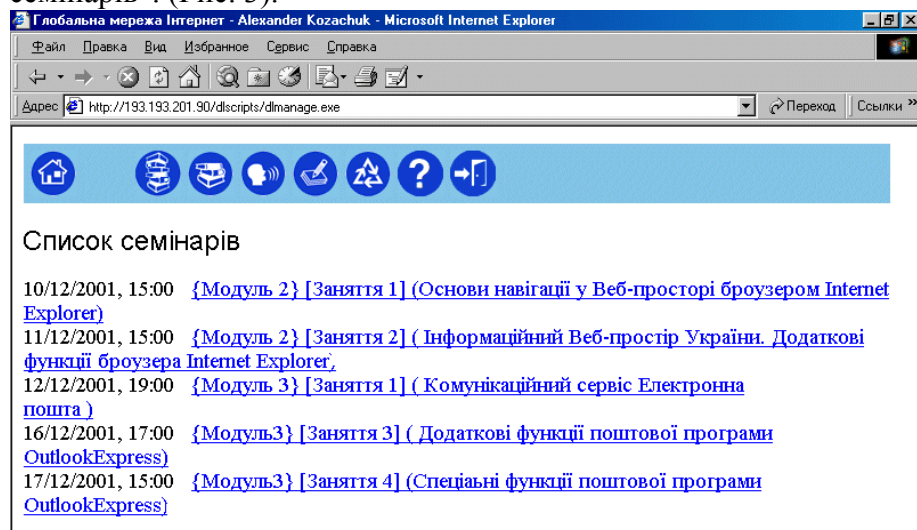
семінарів". (Рис. 5).

Глобальна мережа Інтернет - Alexander Kozachuk - Microsoft Internet Explorer

Файл Правка Вид Избранное Сервис Справка

Адрес http://193.193.201.90/dlscripts/dlmanage.exe

Переход Ссылки »

Список семінарів

10/12/2001, 15:00 {Модуль 2} [Заняття 1] (Основи навігації у Веб-просторі броузером Internet Explorer)
11/12/2001, 15:00 {Модуль 2} [Заняття 2] ( Інформаційний Веб-простір України. Додаткові функції броузера Internet Explorer,
12/12/2001, 19:00 {Модуль 3} [Заняття 1] ( Комунікаційний сервіс Електронна пошта )
16/12/2001, 17:00 {Модуль3} [Заняття 3] ( Додаткові функції поштової програми OutlookExpress)
17/12/2001, 15:00 {Модуль3} [Заняття 4] (Спеціаьні функції поштової програми OutlookExpress)